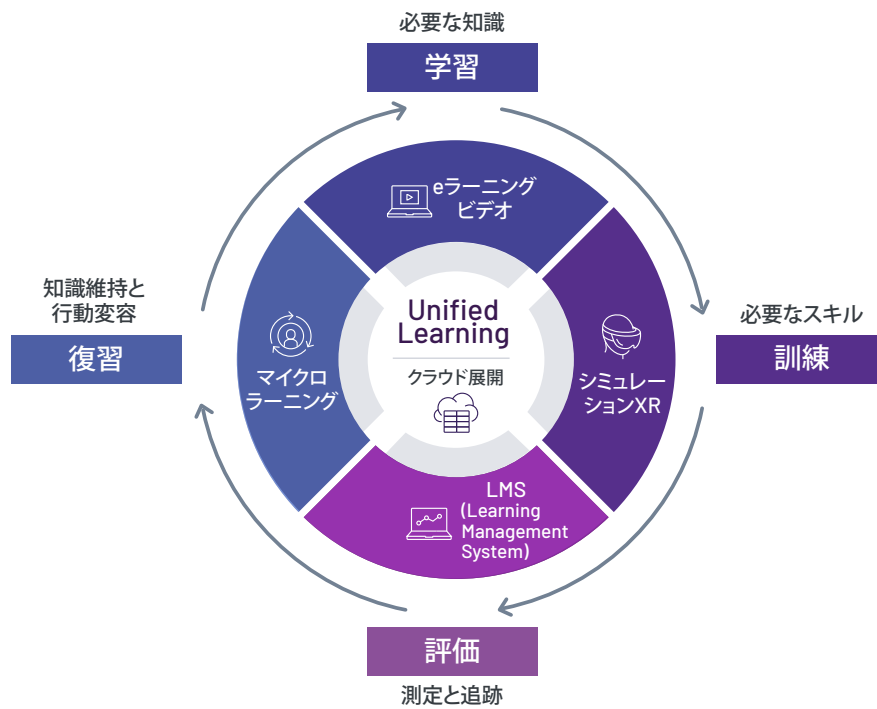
必要な知識
学習

必要なスキル
訓練

測定と追跡
評価

知識維持と
行動変容
復習

eラーニング
ビデオ

シミュレーションXR

LMS
(Learning Management System)

マイクロ
ラーニング

Unified Learning
クラウド展開